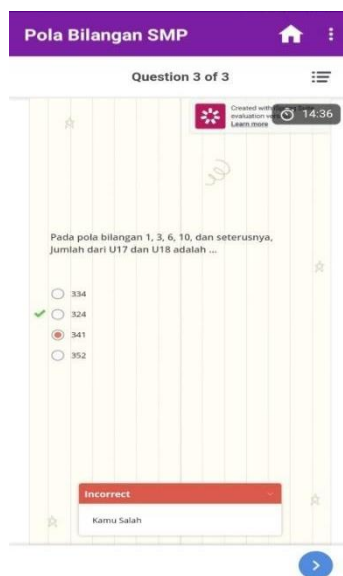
Pola Bilangan SMP

Question 3 of 3

Created with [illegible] evaluation ver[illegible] Learn more

14:36

Pada pola bilangan 1, 3, 6, 10, dan seterusnya, Jumlah dari U17 dan U18 adalah ...

334

324

341

352

Incorrect

Kamu Salah